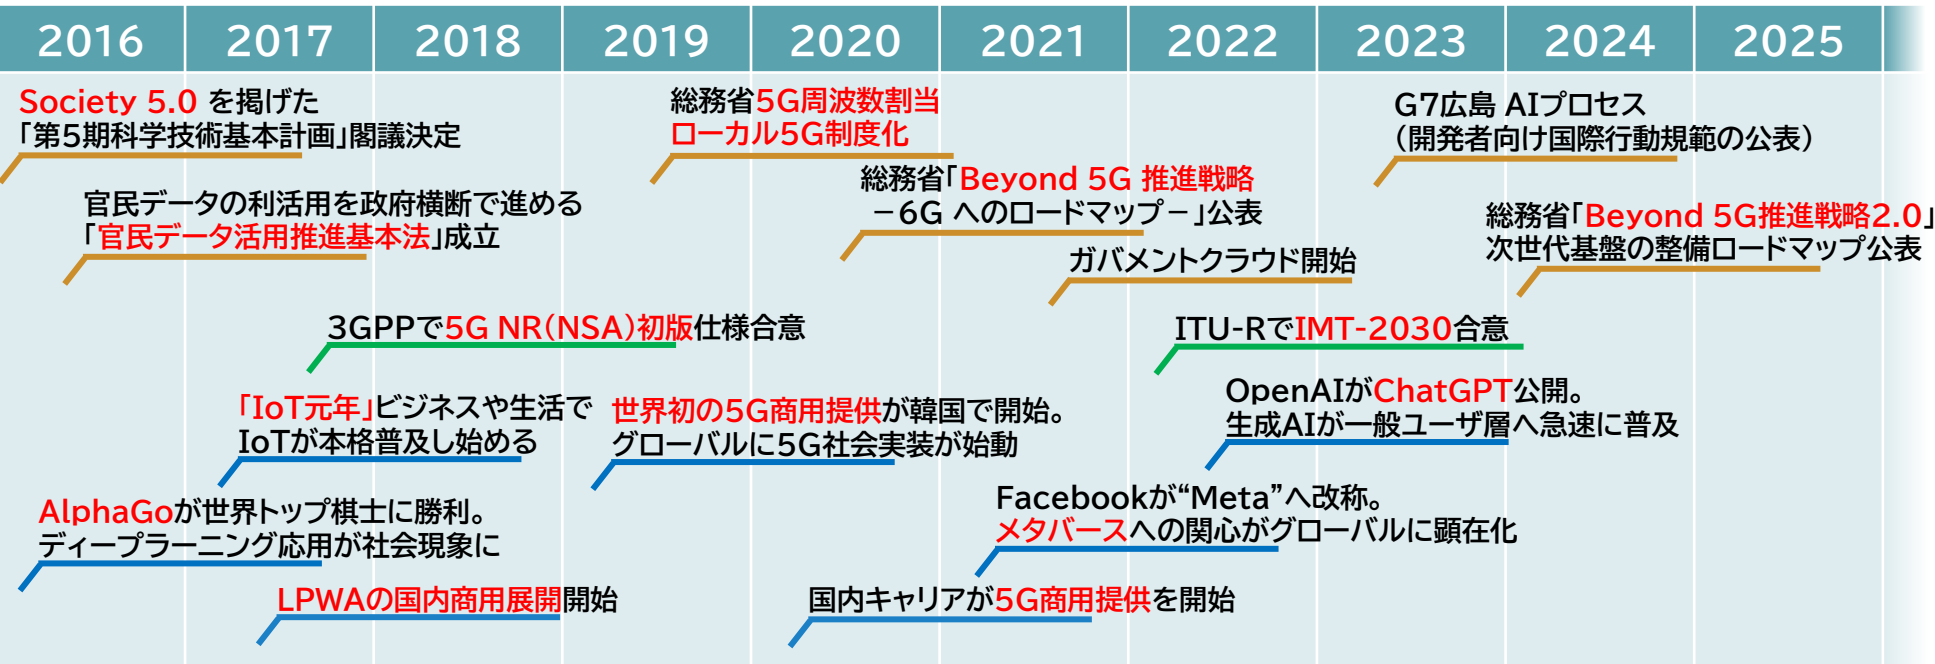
| 2016 | 2017 | 2018 | 2019 | 2020 | 2021 | 2022 | 2023 | 2024 | 2025 |
|---|---|---|---|---|---|---|---|---|---|

Society 5.0 を掲げた
「第5期科学技術基本計画」閣議決定

総務省5G周波数割当
ローカル5G制度化

G7広島 AIプロセス
（開発者向け国際行動規範の公表）

総務省「Beyond 5G 推進戦略
－6G へのロードマップ－」公表

官民データの利活用を政府横断で進める
「官民データ活用推進基本法」成立

総務省「Beyond 5G推進戦略2.0」
次世代基盤の整備ロードマップ公表

ガバメントクラウド開始

3GPPで5G NR(NSA)初版仕様合意

ITU-RでIMT-2030合意

OpenAIがChatGPT公開。
生成AIが一般ユーザ層へ急速に普及

「IoT元年」ビジネスや生活で
IoTが本格普及し始める

世界初の5G商用提供が韓国で開始。
グローバルに5G社会実装が始動

Facebookが“Meta”へ改称。
メタバースへの関心がグローバルに顕在化

AlphaGoが世界トップ棋士に勝利。
ディープラーニング応用が社会現象に

LPWAの国内商用展開開始

国内キャリアが5G商用提供を開始